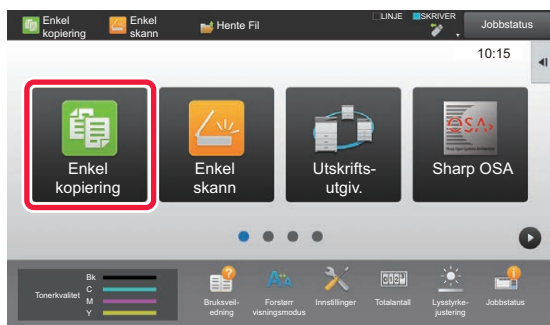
Enkel kopiering
Enkel skann
Hente Fil
LINJE
SKRIVER
Jobbstatus
10:15

Enkel kopiering
Enkel skann
Utskriftsutgiv.
Sharp OSA
OSA

Bk
C
M
Y
Tonerkvalitet
Bruksveiledning
Forstørr visningsmodus
Innstillinger
Totalantall
Lysstyrkejustering
Jobbstatus